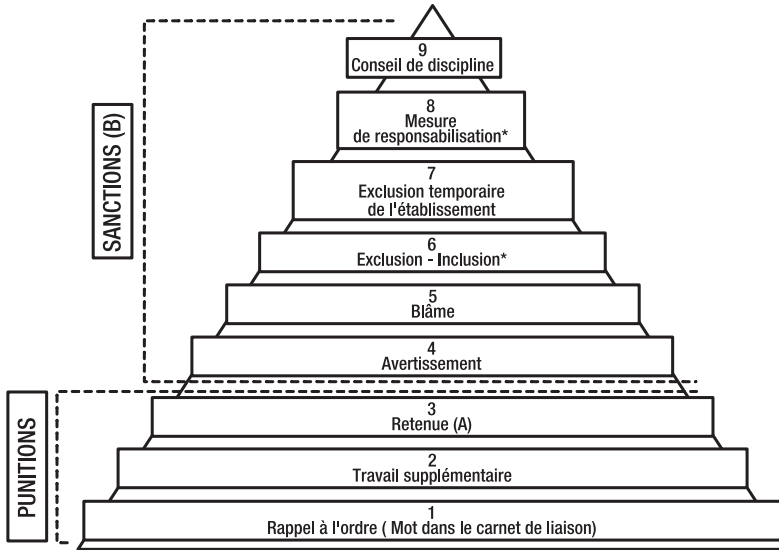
SANCTIONS (B)

9
Conseil de discipline

8
Mesure de responsabilisation*

7
Exclusion temporaire de l'établissement

6
Exclusion - Inclusion*

5
Blâme

4
Avertissement

PUNITIONS

3
Retenue (A)

2
Travail supplémentaire

1
Rappel à l'ordre ( Mot dans le carnet de liaison)